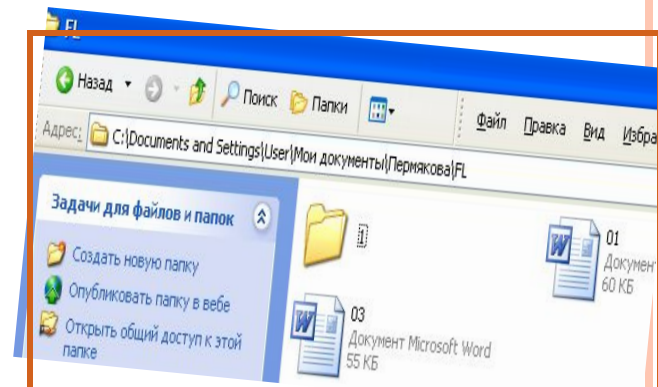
FL

Назад Поиск Папки

Файл Правка Вид Избра

Адрес: C:\Documents and Settings\User\Мои документы\Пермякова\FL

Задачи для файлов и папок

Создать новую папку

Опубликовать папку в вебе

Открыть общий доступ к этой папке

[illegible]

01
Документ
60 КБ

03
Документ Microsoft Word
55 КБ